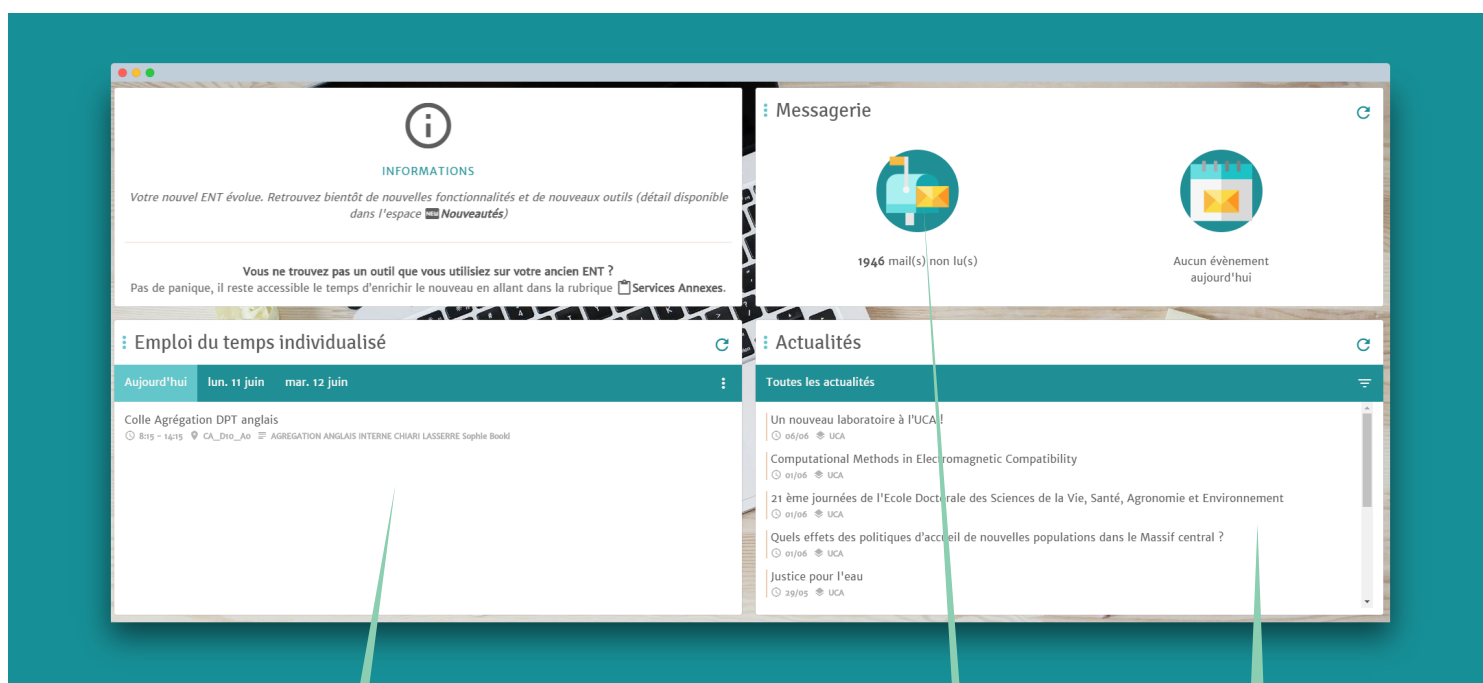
INFORMATIONS

Votre nouvel ENT évolue. Retrouvez bientôt de nouvelles fonctionnalités et de nouveaux outils (détail disponible dans l'espace NEW Nouveautés)

Vous ne trouvez pas un outil que vous utilisiez sur votre ancien ENT ?
Pas de panique, il reste accessible le temps d'enrichir le nouveau en allant dans la rubrique Services Annexes.

Messagerie

1946 mail(s) non lu(s)

Aucun évènement aujourd'hui

Emploi du temps individualisé

Aujourd'hui lun. 11 juin mar. 12 juin

Colle Agrégation DPT anglais
8:15 - 14:15 CA_D10_A0 AGREGATION ANGLAIS INTERNE CHIARI LASSERRE Sophie Booki

Actualités

Toutes les actualités

Un nouveau laboratoire à l'UCA !
06/06 UCA

Computational Methods in Electromagnetic Compatibility
01/06 UCA

21 ème journées de l'Ecole Doctorale des Sciences de la Vie, Santé, Agronomie et Environnement
01/06 UCA

Quels effets des politiques d'accueil de nouvelles populations dans le Massif central ?
01/06 UCA

Justice pour l'eau
29/05 UCA